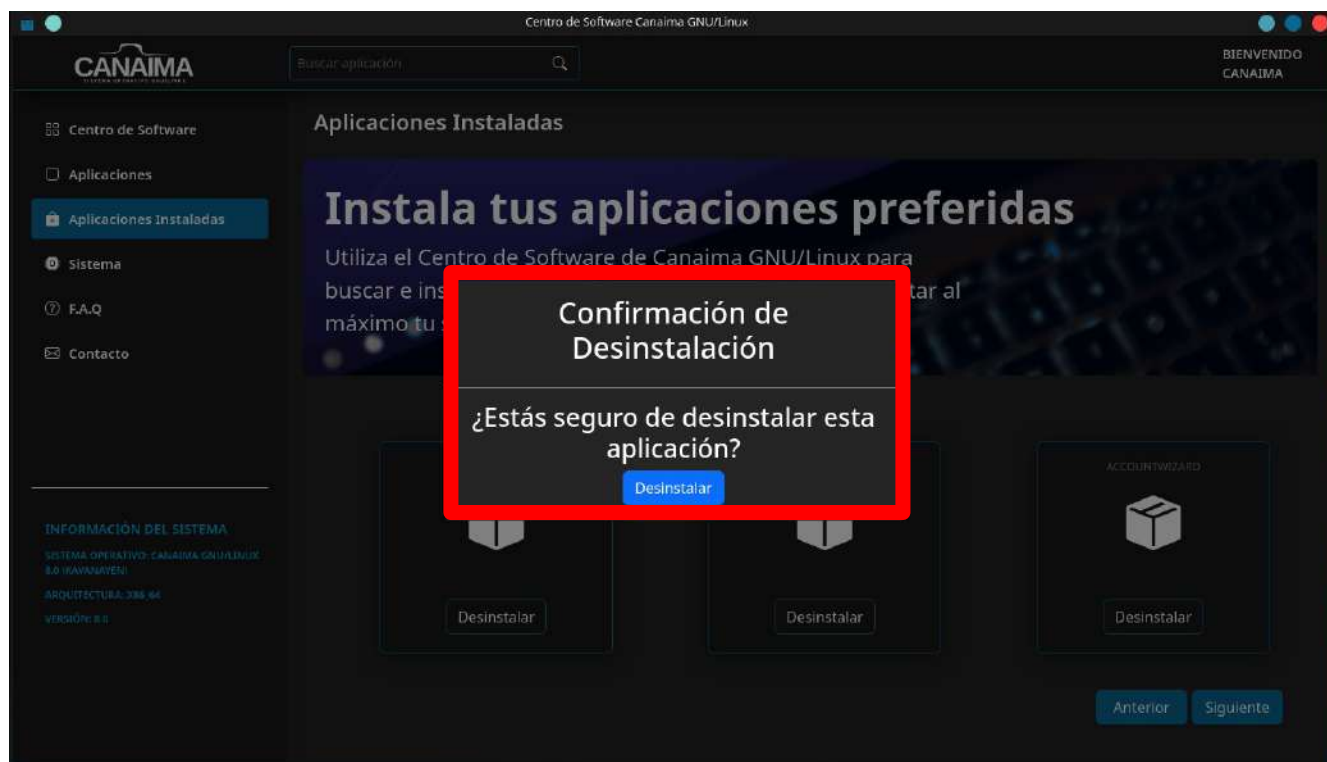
Centro de Software Canaima GNU/Linux

CANAIMA

Buscar aplicación

BIENVENIDO
CANAIMA

Centro de Software

Aplicaciones

Aplicaciones Instaladas

Sistema

F.A.Q

Contacto

INFORMACIÓN DEL SISTEMA

SISTEMA OPERATIVO: CANAIMA GNU/LINUX 8.0 (KAVANAYEN)

ARQUITECTURA: X86_64

VERSIÓN: 8.0

Aplicaciones Instaladas

Instala tus aplicaciones preferidas

Utiliza el Centro de Software de Canaima GNU/Linux para buscar e ins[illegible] tar al máximo tu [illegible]

Confirmación de Desinstalación

¿Estás seguro de desinstalar esta aplicación?

Desinstalar

ACCOUNTWIZARD

Desinstalar

Desinstalar

Desinstalar

Anterior

Siguiente